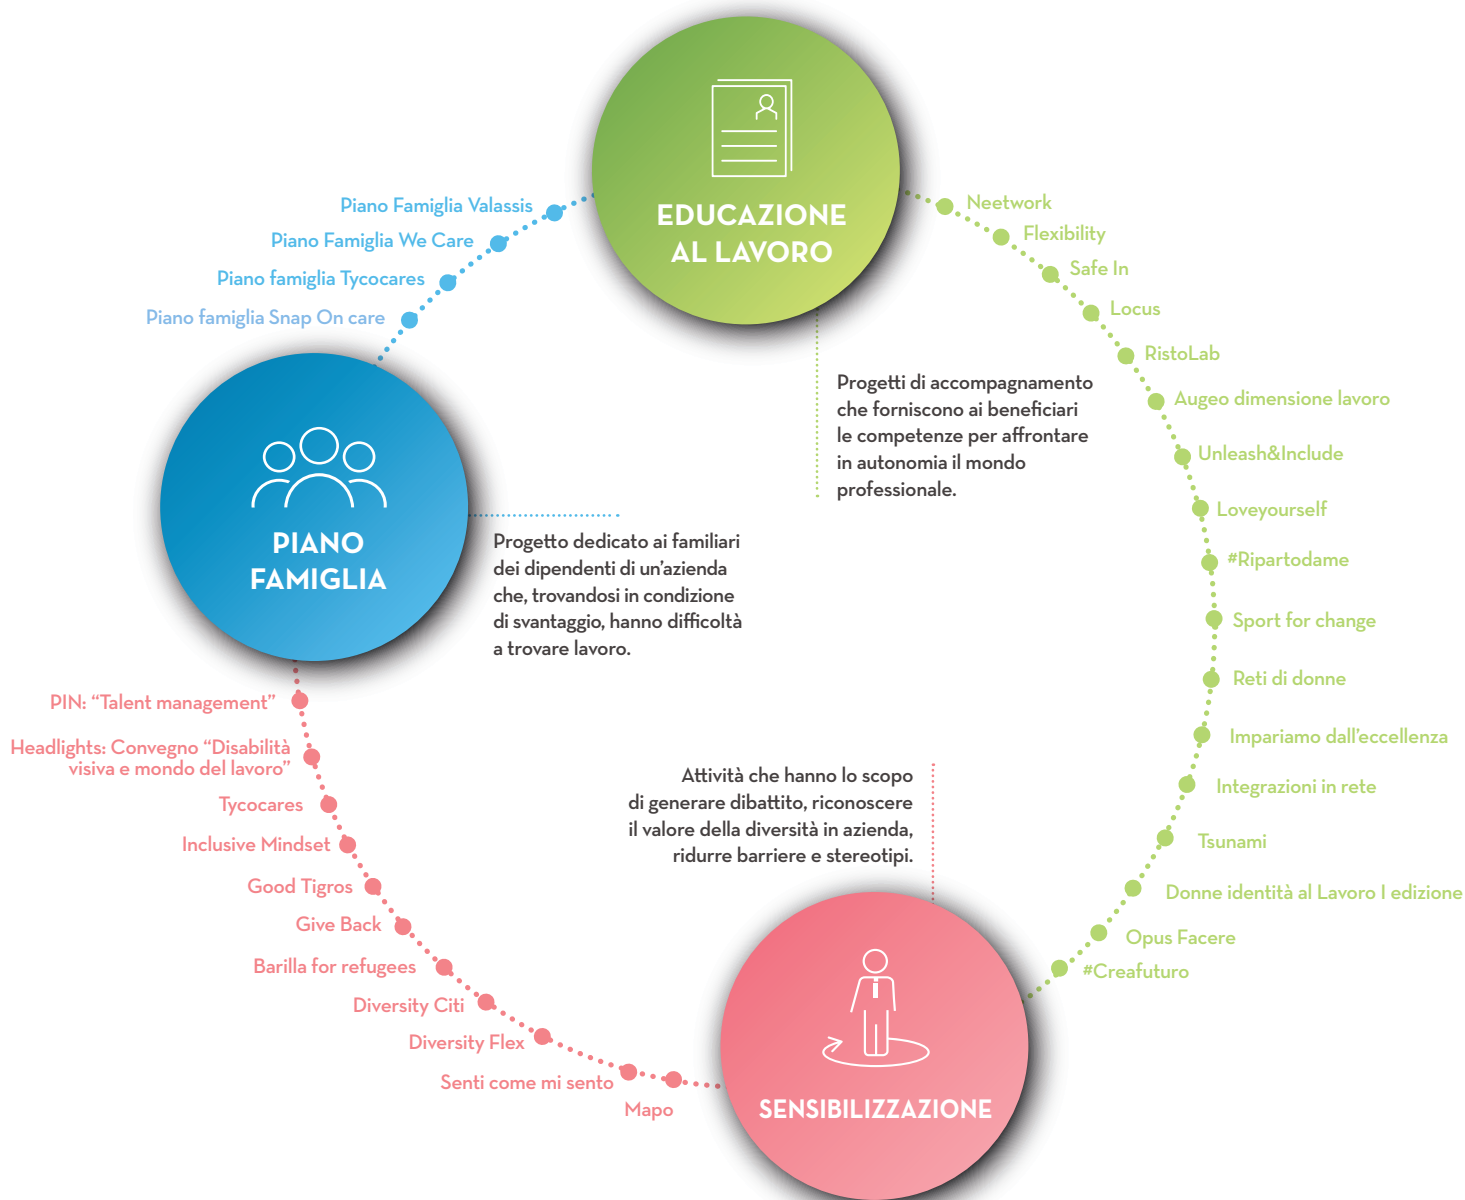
EDUCAZIONE AL LAVORO

Progetti di accompagnamento che forniscono ai beneficiari le competenze per affrontare in autonomia il mondo professionale.

Neetwork
Flexibility
Safe In
Locus
RistoLab
Augeo dimensione lavoro
Unleash&Include
Loveyourself
#Ripartodame
Sport for change
Reti di donne
Impariamo dall'eccellenza
Integrazioni in rete
Tsunami
Donne identità al Lavoro I edizione
Opus Facere
#Creafuturo

Piano Famiglia Valassis
Piano Famiglia We Care
Piano famiglia Tycocares
Piano famiglia Snap On care

PIANO FAMIGLIA

Progetto dedicato ai familiari dei dipendenti di un'azienda che, trovandosi in condizione di svantaggio, hanno difficoltà a trovare lavoro.

PIN: "Talent management"
Headlights: Convegno "Disabilità visiva e mondo del lavoro"
Tycocares
Inclusive Mindset
Good Tigros
Give Back
Barilla for refugees
Diversity Citi
Diversity Flex
Senti come mi sento
Mapo

Attività che hanno lo scopo di generare dibattito, riconoscere il valore della diversità in azienda, ridurre barriere e stereotipi.

SENSIBILIZZAZIONE